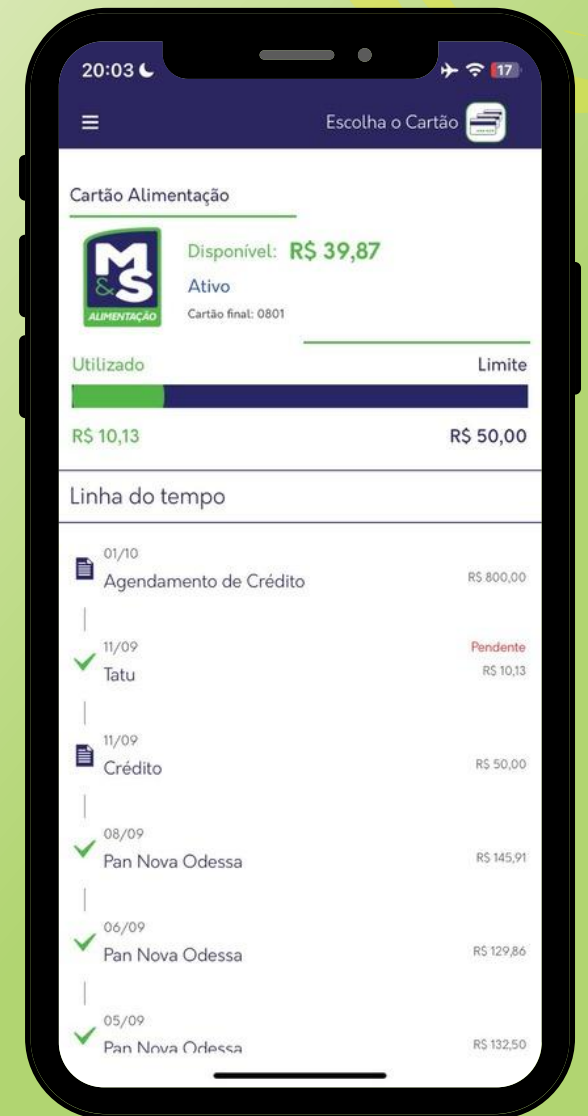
20:03 17

Escolha o Cartão

Cartão Alimentação

M&S ALIMENTAÇÃO

Disponível: R$ 39,87

Ativo

Cartão final: 0801

Utilizado

Limite

R$ 10,13

R$ 50,00

Linha do tempo

01/10
Agendamento de Crédito
R$ 800,00

11/09
Tatu
Pendente
R$ 10,13

11/09
Crédito
R$ 50,00

08/09
Pan Nova Odessa
R$ 145,91

06/09
Pan Nova Odessa
R$ 129,86

05/09
Pan Nova Odessa
R$ 132,50